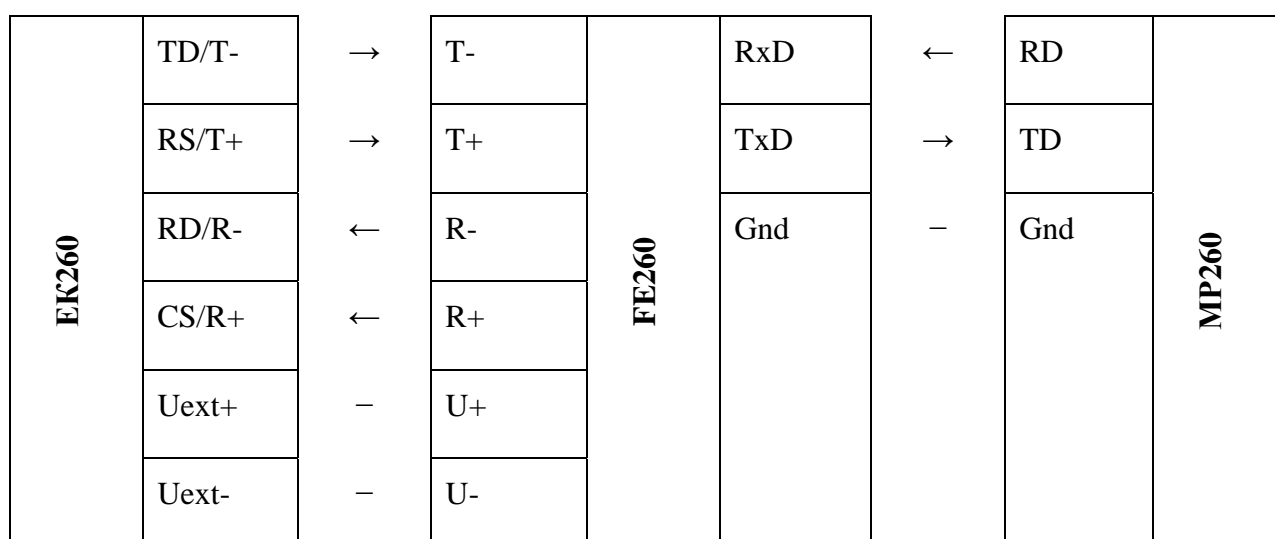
| EK260 | TD/T- | → | T- | FE260 | RxD | ← | RD | MP260 |
|---|---|---|---|---|---|---|---|---|
| | RS/T+ | → | T+ | | TxD | → | TD | |
| | RD/R- | ← | R- | | Gnd | − | Gnd | |
| | CS/R+ | ← | R+ | | | | | |
| | Uext+ | − | U+ | | | | | |
| | Uext- | − | U- | | | | | |